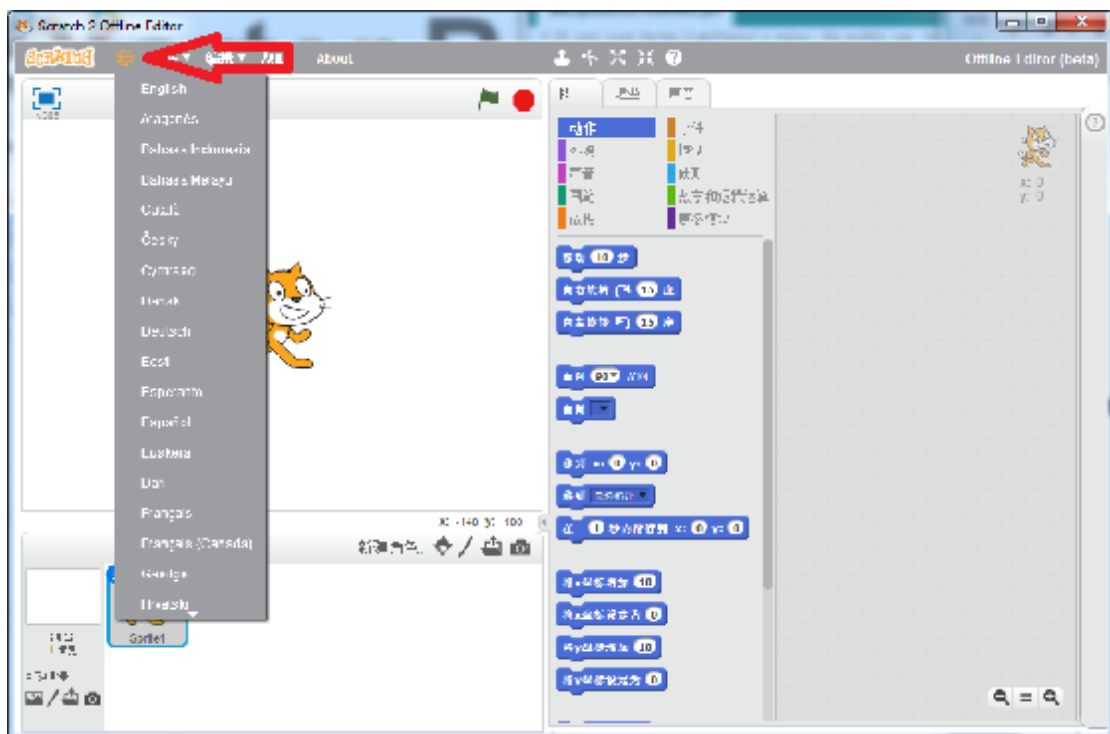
Scratch 2 Offline Editor

SCRATCH

About

Offline Editor (beta)

English
Aragonés
Bahasa Indonesia
Bahasa Melayu
Català
Česky
Cymraeg
Dansk
Deutsch
Eesti
Esperanto
Español
Euskara
Dari
Français
Français (Canada)
Gaeilge
Hrvatski

动作
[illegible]
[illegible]
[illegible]
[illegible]
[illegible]
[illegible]
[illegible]
数字和逻辑运算
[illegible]

移动 10 步
10
15
90
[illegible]
0
0
0
0
10
0
10
0

x: -140 y: 100

Sprite1